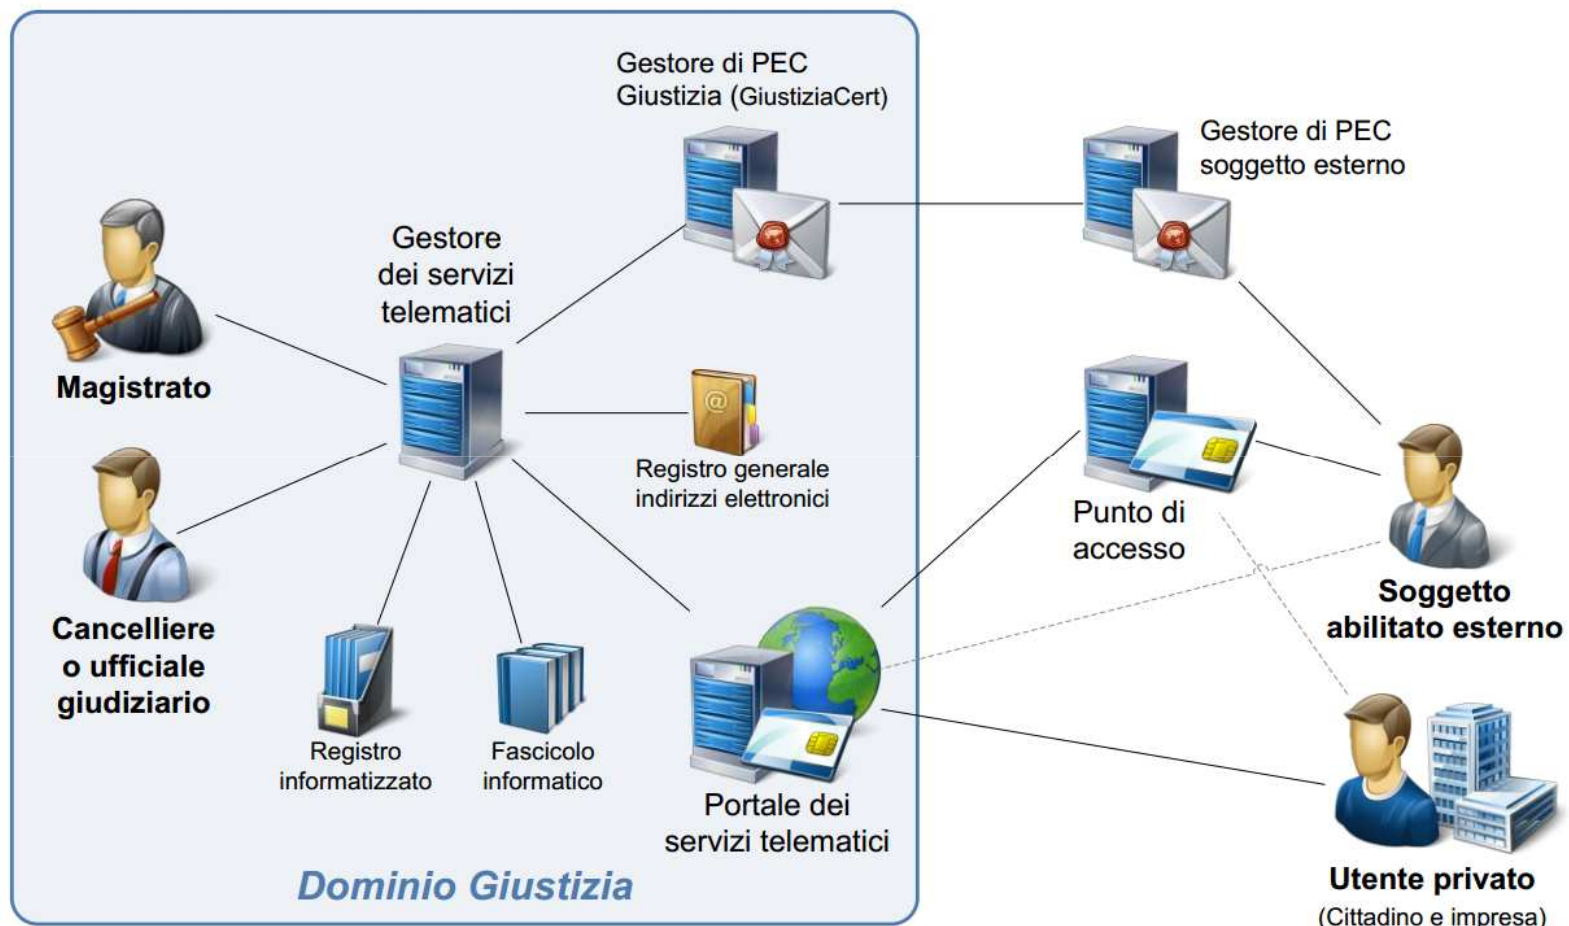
Gestore di PEC
Giustizia (GiustiziaCert)

Gestore di PEC
soggetto esterno

Gestore
dei servizi
telematici

Magistrato

Registro generale
indirizzi elettronici

Punto di
accesso

Soggetto
abilitato esterno

Cancelliere
o ufficiale
giudiziario

Registro
informatizzato

Fascicolo
informatico

Portale dei
servizi telematici

Utente privato
(Cittadino e impresa)

Dominio Giustizia